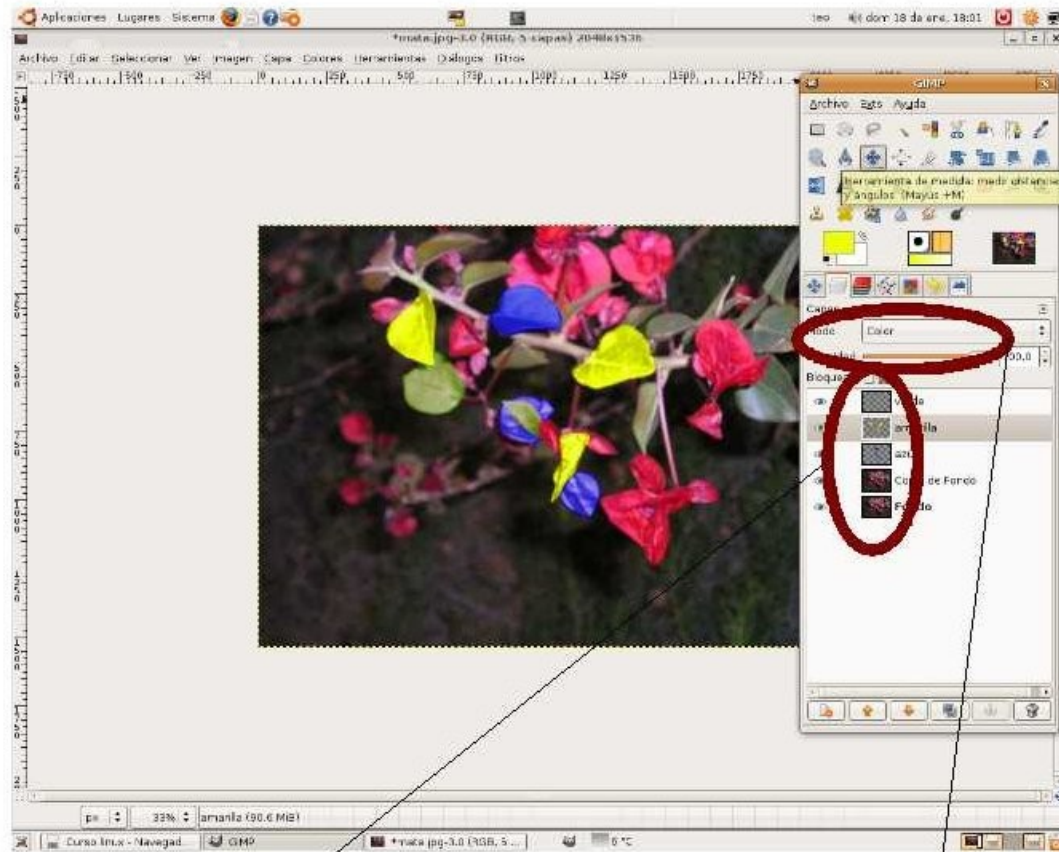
Aplicaciones Lugares Sistema

teo dom 18 de ene, 18:01

*mata.jpg-3.0 (RGB, 5 capas) 2048x1536

Archivo Editar Seleccionar Ver Imagen Capa Colores Herramientas Diálogos Filtros

-750 -500 -250 0 250 500 750 1000 1250 1500 1750

GIMP

Archivo Ext Ayuda

Herramienta de medida: medir distancias y ángulos (Mayús +M)

Capas

Modo Color

100,0

Bloqueo

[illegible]da

am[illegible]lla

azu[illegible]

Co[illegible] de Fondo

Fo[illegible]do

px 33% amarilla (90.6 MiB)

Curso linux - Navegad... GIMP *mata.jpg-3.0 (RGB, 5 ... 5 °C